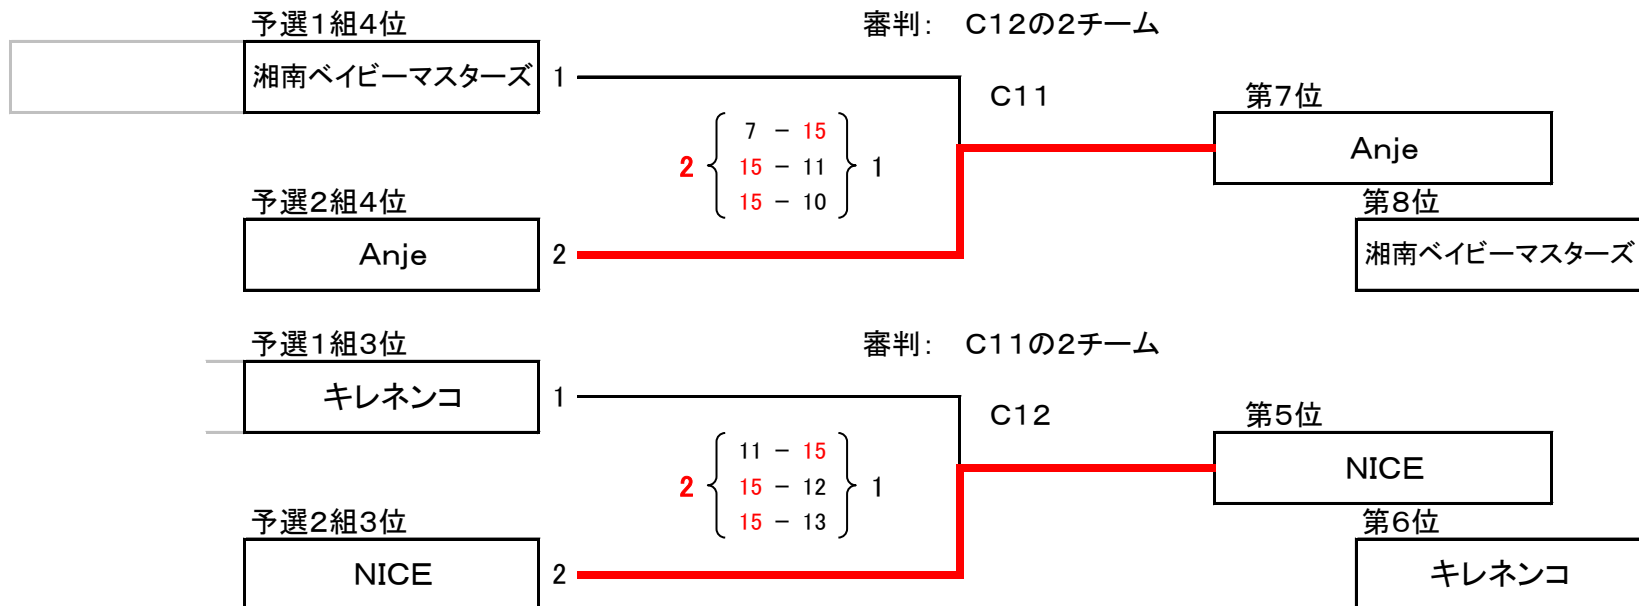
予選1組4位

審判： C12の2チーム

湘南ベイビーマスターズ 1

C11

第7位

Anje

7 － 15
2 15 － 11 1
15 － 10

第8位

予選2組4位

湘南ベイビーマスターズ

Anje 2

予選1組3位

審判： C11の2チーム

キレネンコ 1

C12

第5位

11 － 15
2 15 － 12 1
15 － 13

NICE

第6位

予選2組3位

NICE 2

キレネンコ